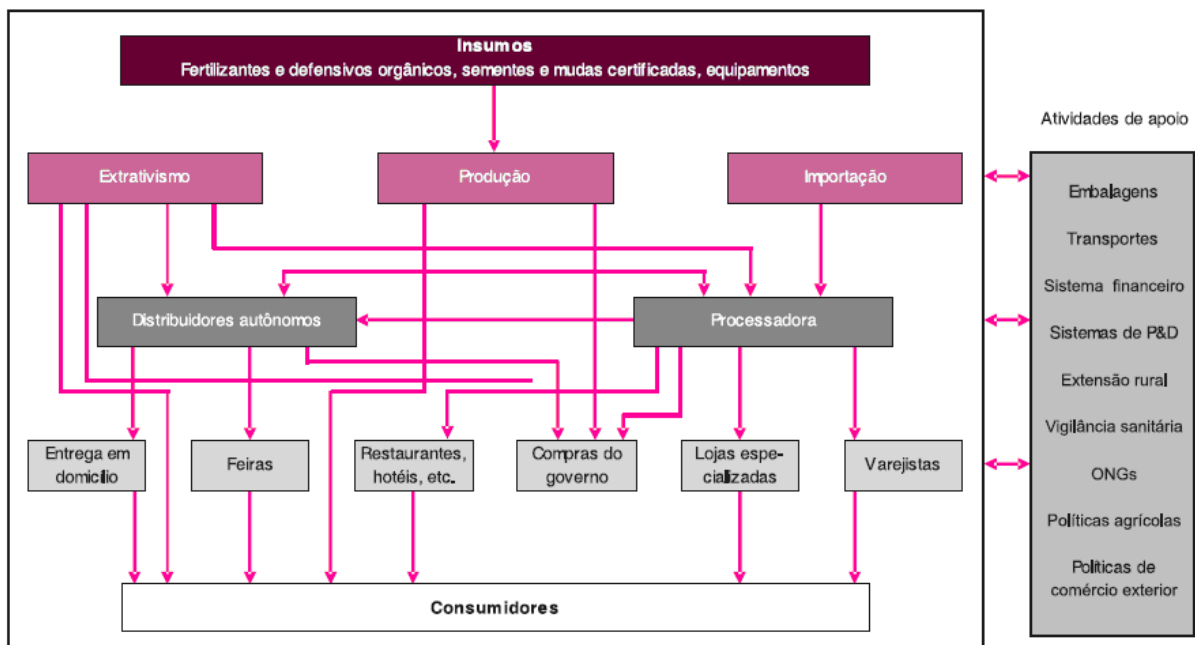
Insumos
Fertilizantes e defensivos orgânicos, sementes e mudas certificadas, equipamentos

Extrativismo

Produção

Importação

Distribuidores autônomos

Processadora

Entrega em domicílio

Feiras

Restaurantes, hotéis, etc.

Compras do governo

Lojas especializadas

Varejistas

Consumidores

Atividades de apoio

Embalagens
Transportes
Sistema financeiro
Sistemas de P&D
Extensão rural
Vigilância sanitária
ONGs
Políticas agrícolas
Políticas de comércio exterior